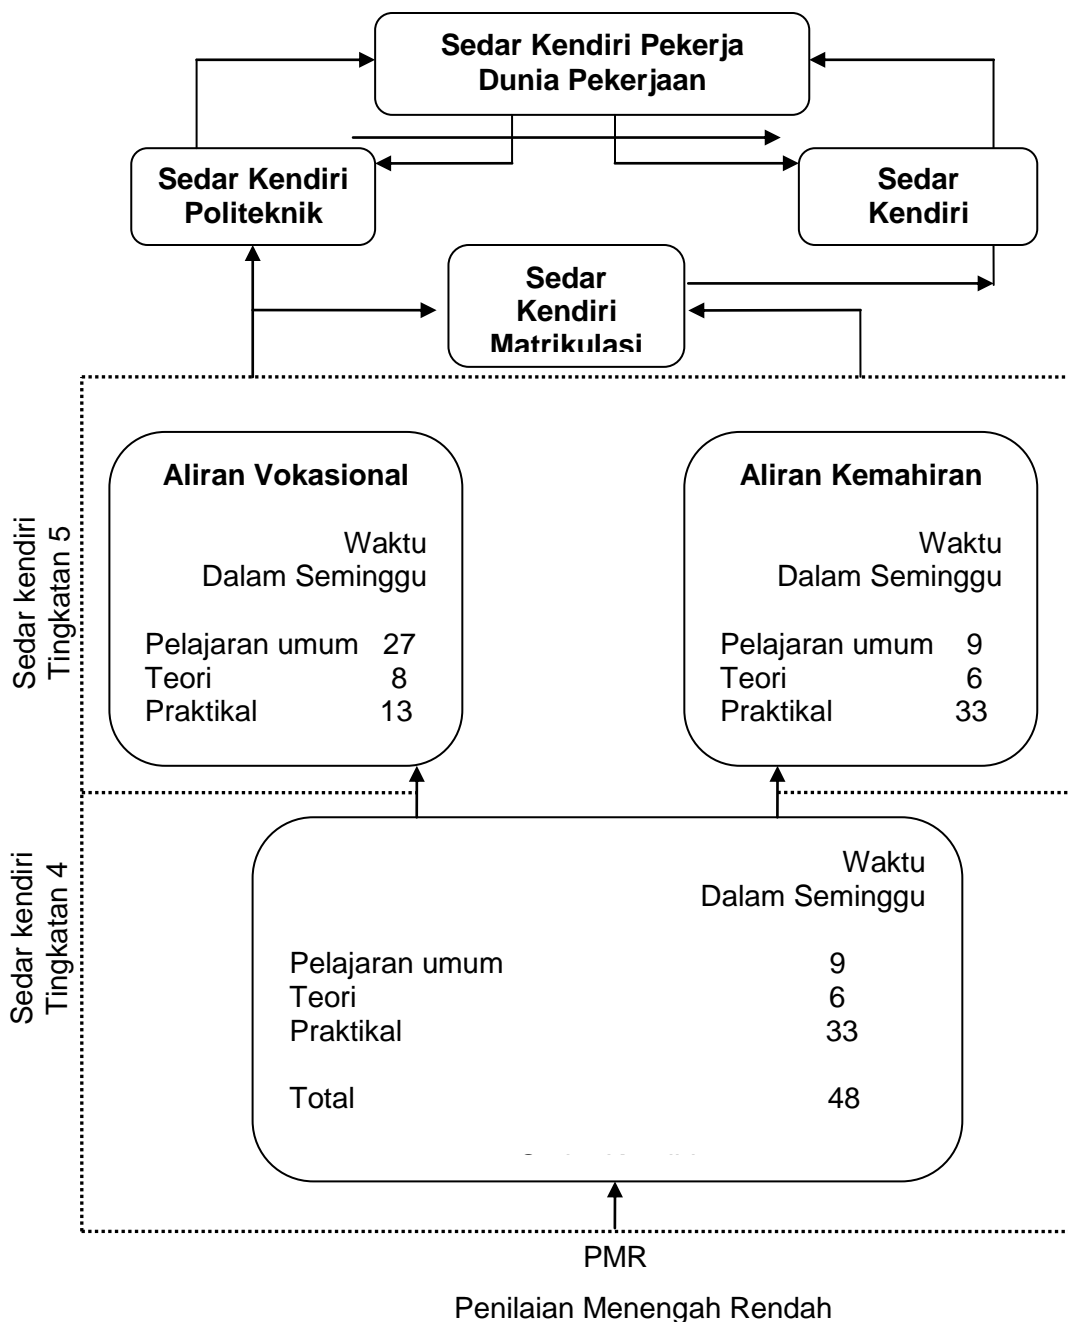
Sedar Kendiri Pekerja Dunia Pekerjaan

Sedar Kendiri Politeknik

Sedar Kendiri

Sedar Kendiri Matrikulasi

Sedar kendiri Tingkatan 5

Aliran Vokasional

Waktu Dalam Seminggu

Pelajaran umum 27
Teori 8
Praktikal 13

Aliran Kemahiran

Waktu Dalam Seminggu

Pelajaran umum 9
Teori 6
Praktikal 33

Sedar kendiri Tingkatan 4

Waktu Dalam Seminggu

Pelajaran umum 9
Teori 6
Praktikal 33

Total 48

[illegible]

PMR

Penilaian Menengah Rendah